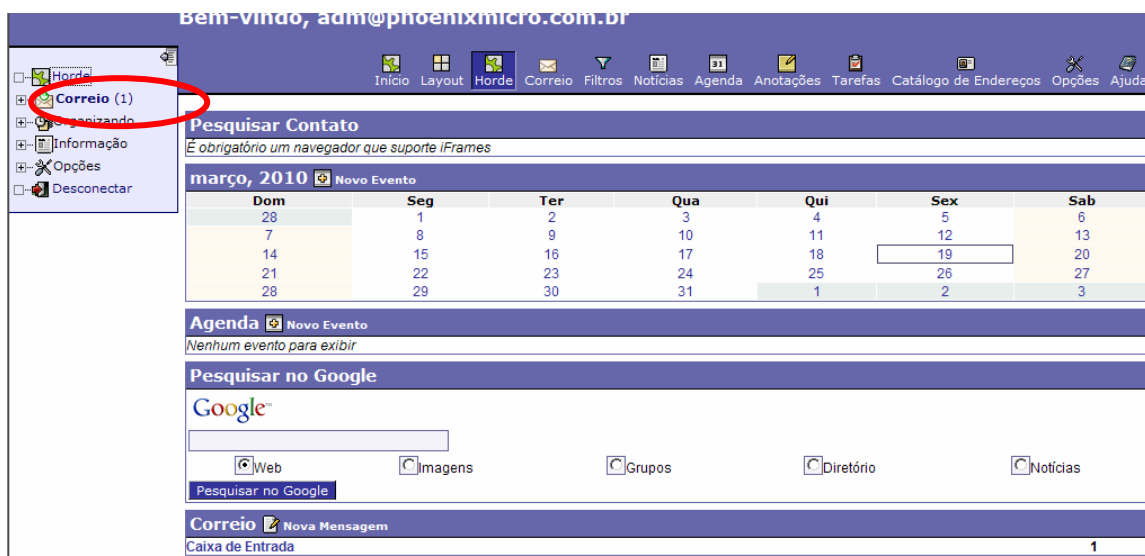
Bem-Vindo, adm@phoenixmicro.com.br

Horde
Correio (1)
Organizando
Informação
Opções
Desconectar

Início Layout Horde Correio Filtros Notícias Agenda Anotações Tarefas Catálogo de Endereços Opções Ajuda

Pesquisar Contato
É obrigatório um navegador que suporte iFrames

março, 2010 Novo Evento

| Dom | Seg | Ter | Qua | Qui | Sex | Sab |
|---|---|---|---|---|---|---|
| 28 | 1 | 2 | 3 | 4 | 5 | 6 |
| 7 | 8 | 9 | 10 | 11 | 12 | 13 |
| 14 | 15 | 16 | 17 | 18 | 19 | 20 |
| 21 | 22 | 23 | 24 | 25 | 26 | 27 |
| 28 | 29 | 30 | 31 | 1 | 2 | 3 |

Agenda Novo Evento
Nenhum evento para exibir

Pesquisar no Google
Google™

Web Imagens Grupos Diretório Notícias
Pesquisar no Google

Correio Nova Mensagem
Caixa de Entrada 1